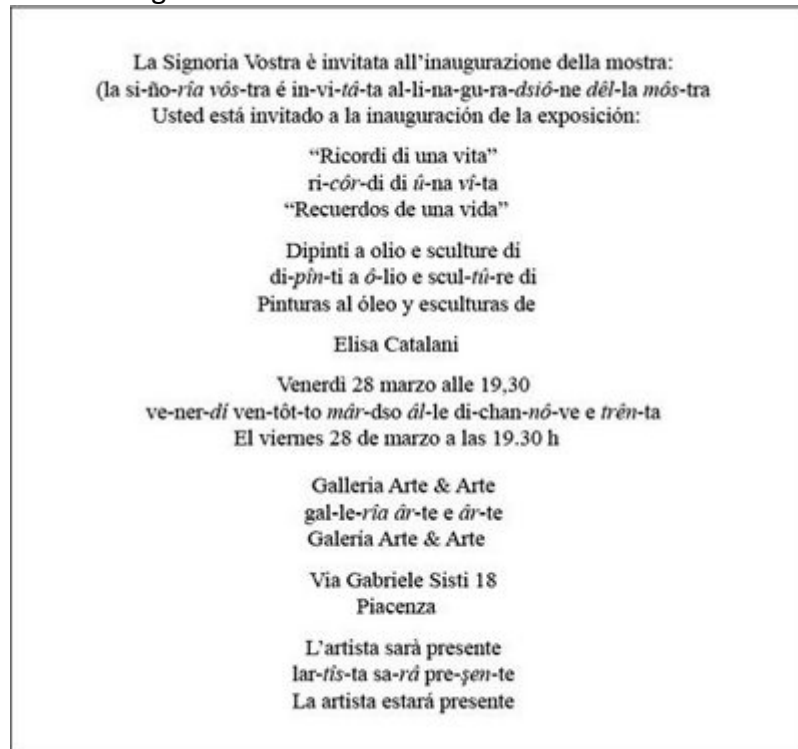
La Signoria Vostra è invitata all'inaugurazione della mostra:
(la si-ño-*ría vôs*-tra é in-vi-*tâ*-ta al-li-na-gu-ra-*dsiô*-ne *dêl*-la *môs*-tra
Usted está invitado a la inauguración de la exposición:

"Ricordi di una vita"
ri-*côr*-di di *ú*-na *ví*-ta
"Recuerdos de una vida"

Dipinti a olio e sculture di
di-*pîn*-ti a *ô*-lio e scul-*tú*-re di
Pinturas al óleo y esculturas de

Elisa Catalani

Venerdì 28 marzo alle 19,30
ve-ner-*dí* ven-tôt-to *mâr*-dso *ál*-le di-chan-*nô*-ve e *trên*-ta
El viernes 28 de marzo a las 19.30 h

Galleria Arte & Arte
gal-le-*ría âr*-te e *âr*-te
Galería Arte & Arte

Via Gabriele Sisti 18
Piacenza

L'artista sarà presente
lar-*tís*-ta sa-*rá* pre-*şen*-te
La artista estará presente